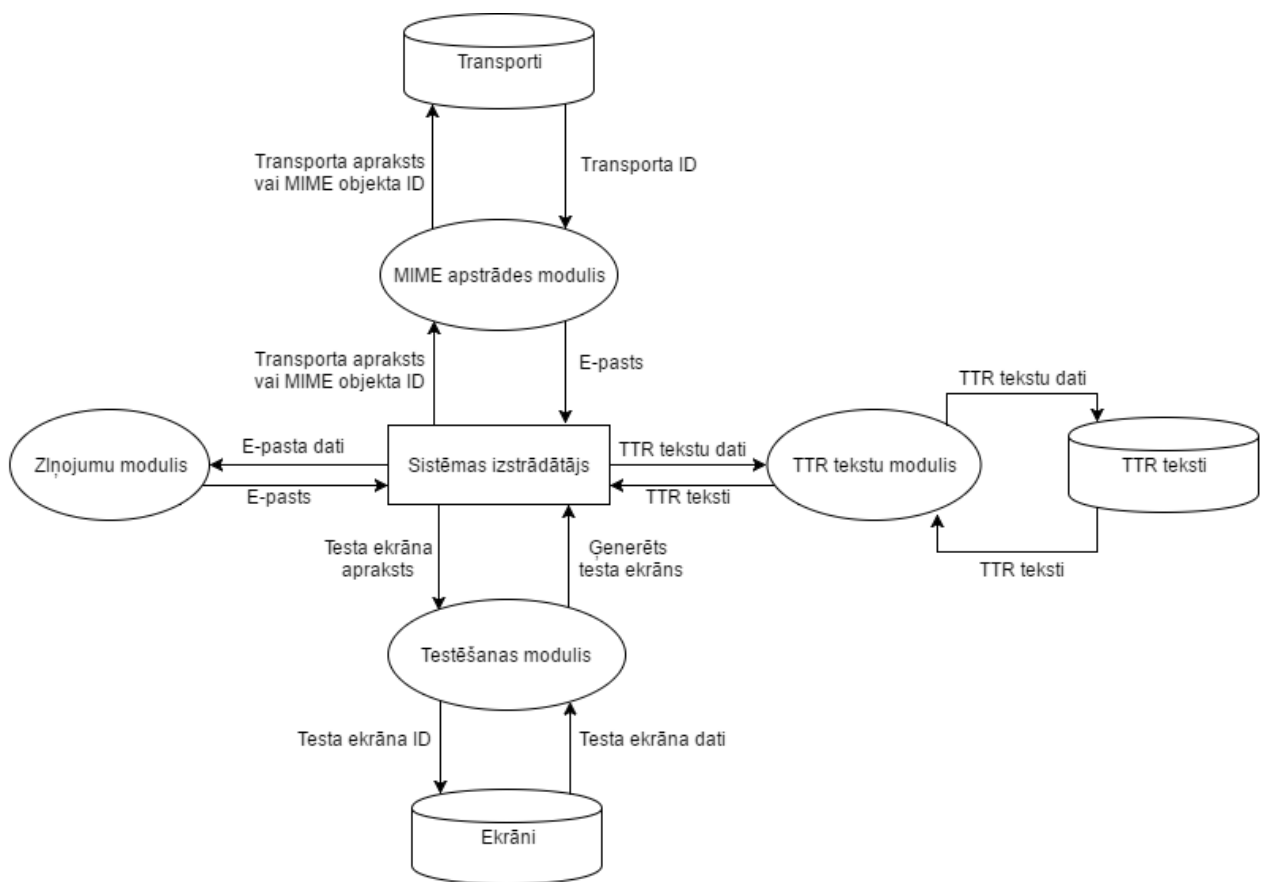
Transporti

Transporta apraksts vai MIME objekta ID

Transporta ID

MIME apstrādes modulis

Transporta apraksts vai MIME objekta ID

E-pasts

TTR tekstu dati

TTR teksti

Ziņojumu modulis

E-pasta dati

E-pasts

Sistēmas izstrādātājs

TTR tekstu dati

TTR teksti

TTR tekstu modulis

TTR teksti

Testa ekrāna apraksts

Ģenerēts testa ekrāns

Testēšanas modulis

Testa ekrāna ID

Testa ekrāna dati

Ekrāni